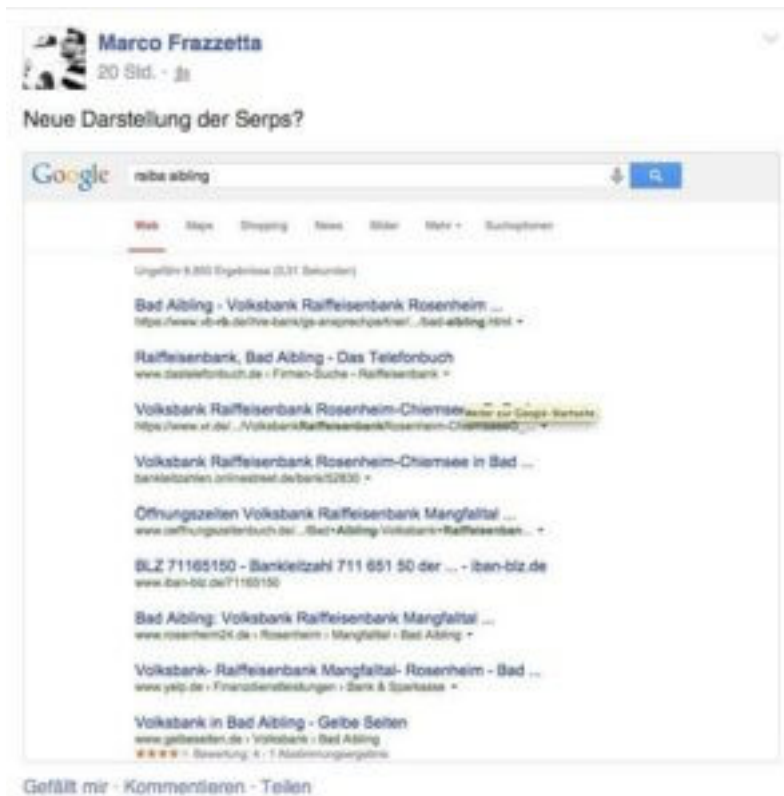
Marco Frazzetta
20 Std. ·

Neue Darstellung der Serps?

Google raiba aibling

Web Maps Shopping News Bilder Mehr ▾ Suchoptionen

Ungefähr 9.860 Ergebnisse (0,31 Sekunden)

Bad Aibling - Volksbank Raiffeisenbank Rosenheim ...
https://www.vb-rb.de/ihre-bank/gs-ansprechpartner/.../bad-aibling.html ▾

Raiffeisenbank, Bad Aibling - Das Telefonbuch
www.dastelefonbuch.de › Firmen-Suche › Raiffeisenbank ▾

Volksbank Raiffeisenbank Rosenheim-Chiemsee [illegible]
https://www.vr.de/.../VolksbankRaiffeisenbankRosenheim-Chiemsee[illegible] ▾
Weiter zur Google-Startseite

Volksbank Raiffeisenbank Rosenheim-Chiemsee in Bad ...
bankleitzahlen.onlinestreet.de/bank/52830 ▾

Öffnungszeiten Volksbank Raiffeisenbank Mangfalltal ...
www.oeffnungszeitenbuch.de/.../Bad+Aibling-Volksbank+Raiffeisenban... ▾

BLZ 71165150 - Bankleitzahl 711 651 50 der ... - iban-blz.de
www.iban-blz.de/71165150

Bad Aibling: Volksbank Raiffeisenbank Mangfalltal ...
www.rosenheim24.de › Rosenheim › Mangfalltal › Bad Aibling ▾

Volksbank- Raiffeisenbank Mangfalltal- Rosenheim - Bad ...
www.yelp.de › Finanzdienstleistungen › Bank & Sparkasse ▾

Volksbank in Bad Aibling - Gelbe Seiten
www.gelbeseiten.de › Volksbank › Bad Aibling
★★★★ Bewertung: 4 - 1 Abstimmungsergebnis

Gefällt mir · Kommentieren · Teilen